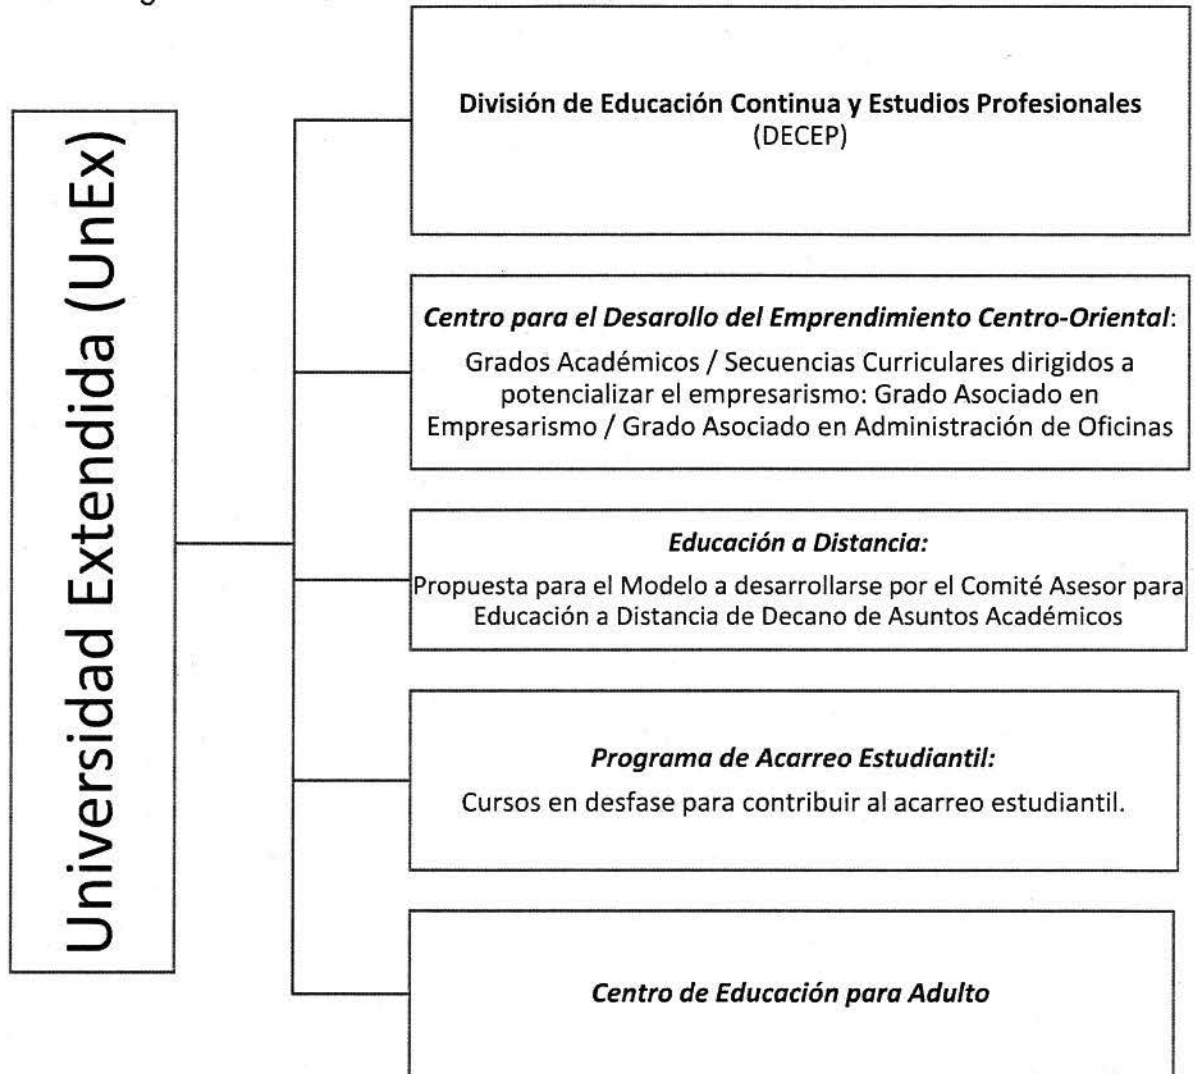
Universidad Extendida (UnEx)

División de Educación Continua y Estudios Profesionales (DECEP)

Centro para el Desarollo del Emprendimiento Centro-Oriental:
Grados Académicos / Secuencias Curriculares dirigidos a potencializar el empresarismo: Grado Asociado en Empresarismo / Grado Asociado en Administración de Oficinas

Educación a Distancia:
Propuesta para el Modelo a desarrollarse por el Comité Asesor para Educación a Distancia de Decano de Asuntos Académicos

Programa de Acarreo Estudiantil:
Cursos en desfase para contribuir al acarreo estudiantil.

Centro de Educación para Adulto